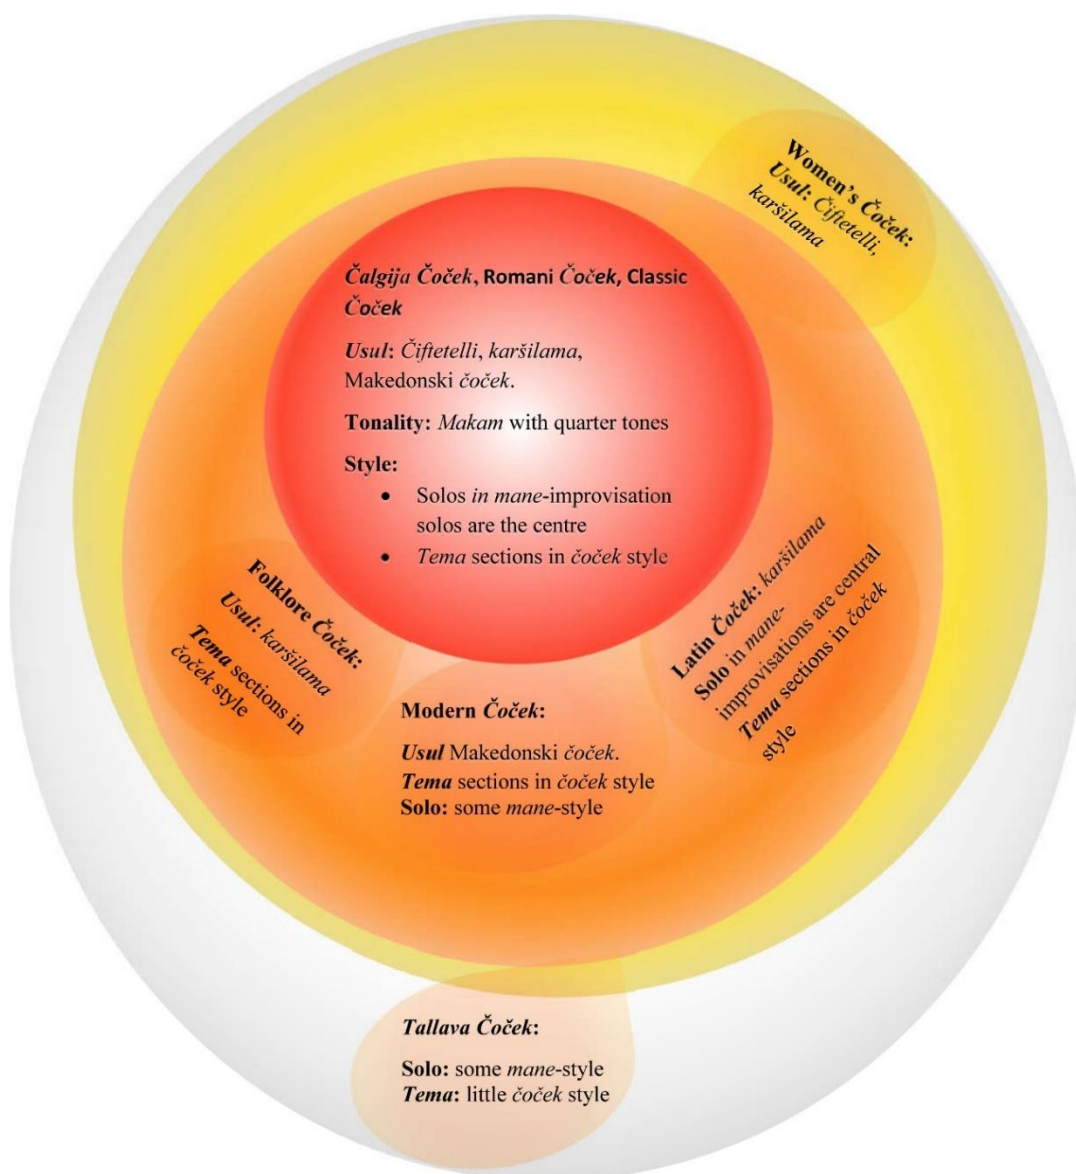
Women's Čoček: Usul: Čiftetelli, karšilama

Čalgija Čoček, Romani Čoček, Classic Čoček

Usul: Čiftetelli, karšilama, Makedonski čoček.

Tonality: Makam with quarter tones

Style:

- Solos in mane-improvisation solos are the centre
- Tema sections in čoček style

Folklore Čoček: Usul: karšilama Tema sections in čoček style

Latin Čoček: karšilama Solo in mane-improvisations are central Tema sections in čoček style

Modern Čoček:

Usul Makedonski čoček. Tema sections in čoček style Solo: some mane-style

Tallava Čoček:

Solo: some mane-style Tema: little čoček style